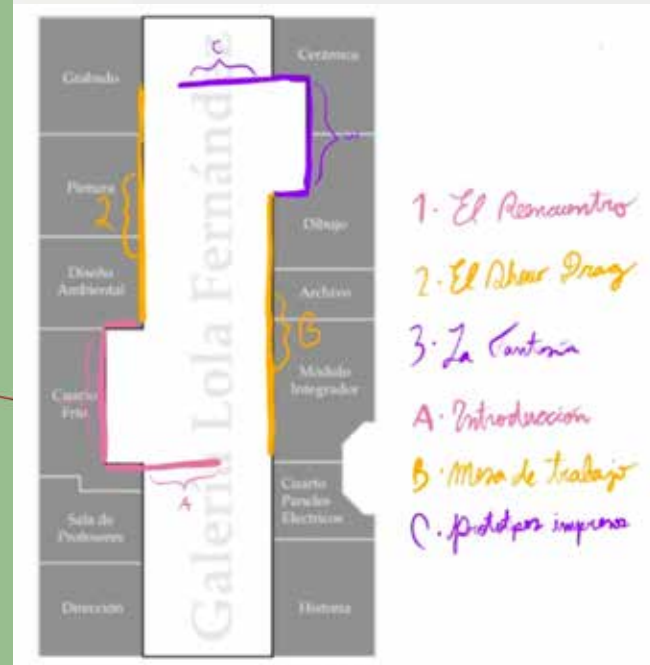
Grabado
Pintura
Diseño Ambiental
Cuarto Frío
Sala de Profesores
Dirección
Cerámica
Dibujo
Archivo
Modulo Integrador
Cuarto Paredes Electricos
Historia
Galería Lola Fernández
C
2
B
A
1. El Reencuentro
2. El Silver Drag
3. La Cantona
A. Introducción
B. Mesa de trabajo
C. prototipos impresos